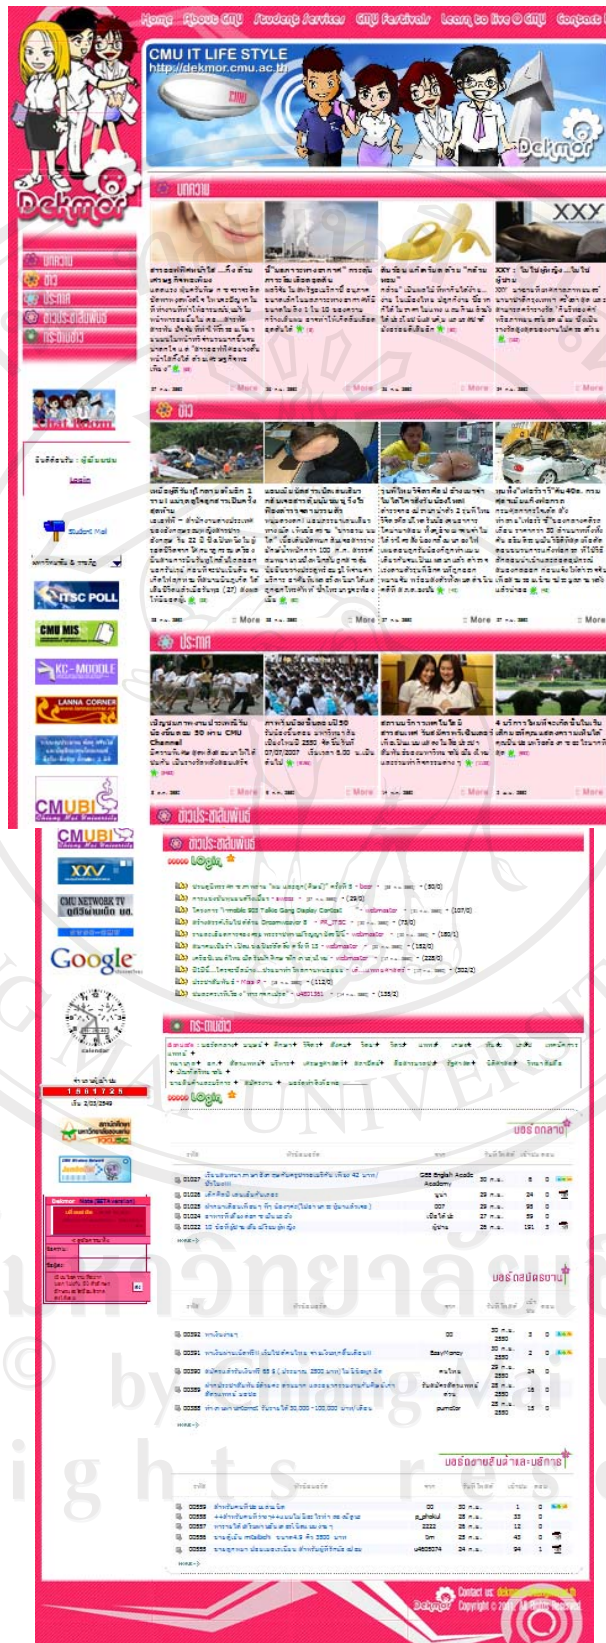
Home About CMU Student Services CMU Festivals Learn to live @ CMU Contact

CMU IT LIFE STYLE
http://dekmor.cmu.ac.th

Dekmor

บทความ

ข่าว

ประกาศ

ข่าวประชาสัมพันธ์

กระดานข่าว

XXX

More

More

More

More

Student Mail

ITSC POLL

CMU MIS

KC-MOODLE

LANNA CORNER

CMUBI

CMU NETWORK TV

Google

calendar

1 8 0 1 7 2 5

Login

Login

Dekmor

Contact us: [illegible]
Copyright © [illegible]